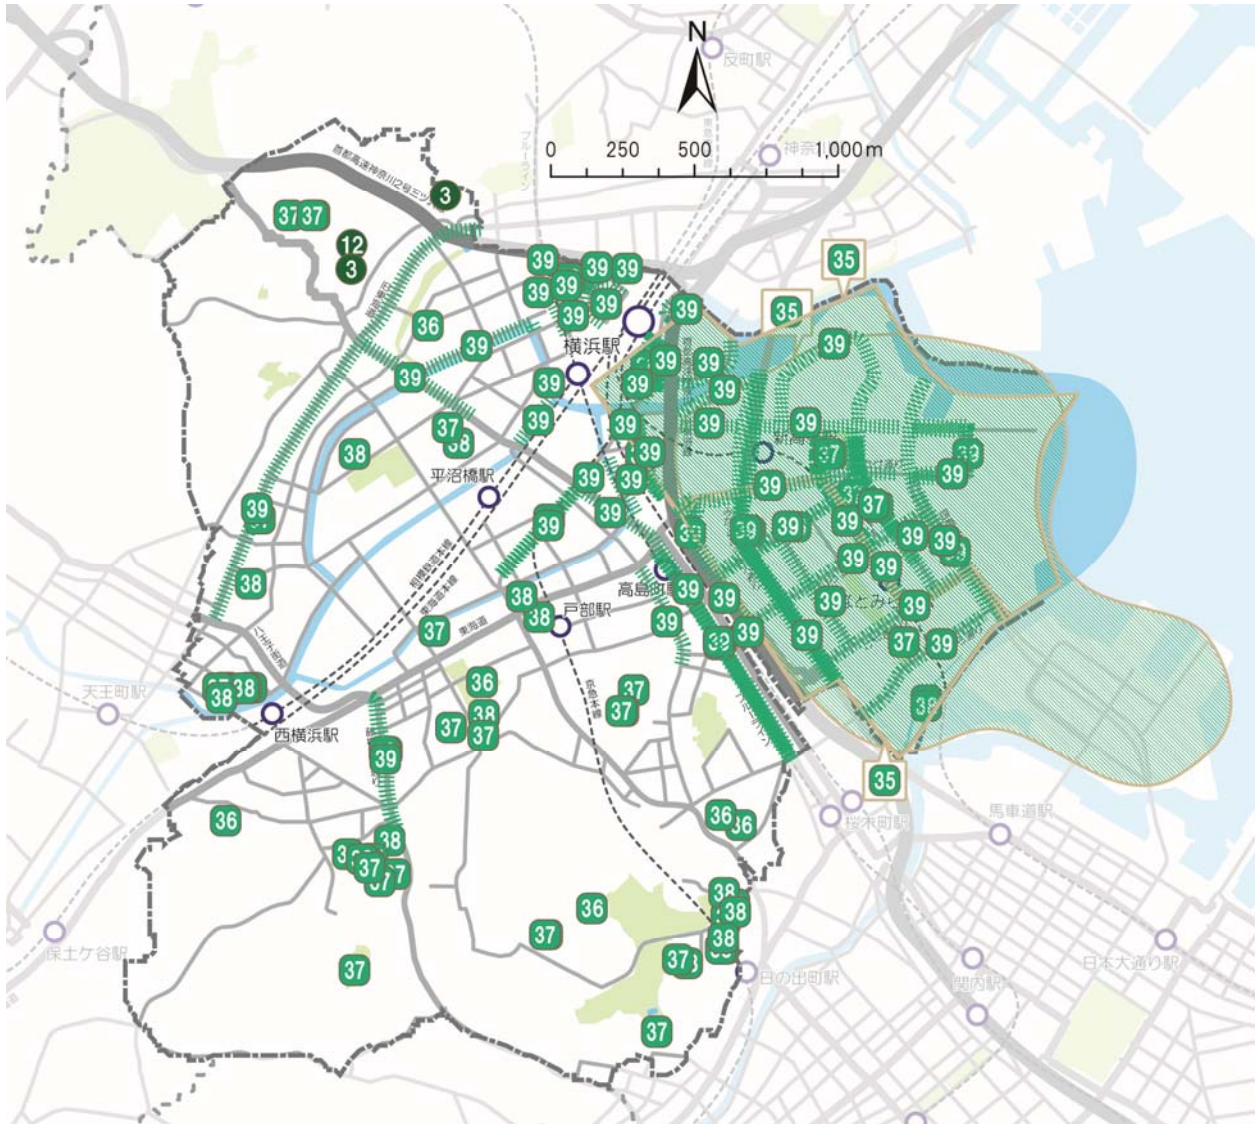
N
反町駅
0 250 500 1,000 m
神奈
首都高速神奈川2号三ツ沢線
3
37 37
12
3
39 39 39 39 39 39 39 39
35
35
36
39
39
横浜駅
39 39 39 39
39
39
39 39
37
38
38
39 39
平沼橋駅
39 39 39
39
37
39 39
39 39 39 39 39
39
39
39
39 39 39
39 39 39 39
38
高島町駅
39 39
38 38
戸部駅
39 39 39
37
39 37 39
36
38 38
37 37
天王町駅
西横浜駅
37 38
37
39
36
35
36 36
桜木町駅
馬車道駅
38 38 37 37
38 38
36
37
37
37 38
保土ケ谷駅
37
日ノ出町駅
関内駅
日本大通り駅
37